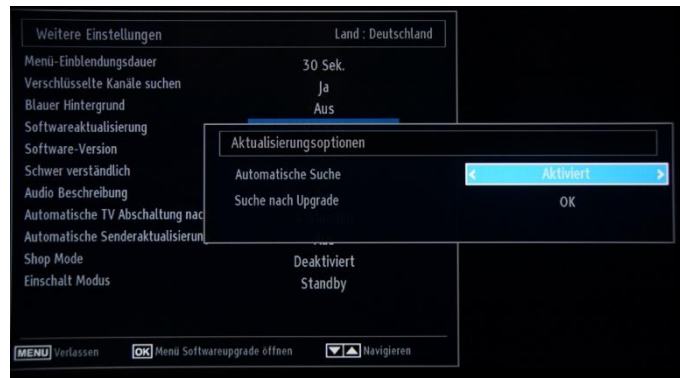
Weitere Einstellungen
Land : Deutschland

Menü-Einblendungsdauer 30 Sek.
Verschlüsselte Kanäle suchen Ja
Blauer Hintergrund Aus
Softwareaktualisierung
Software-Version
Schwer verständlich
Audio Beschreibung
Automatische TV Abschaltung nac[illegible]
Automatische Senderaktualisierun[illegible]
Shop Mode Deaktiviert
Einschalt Modus Standby

Aktualisierungsoptionen
Automatische Suche < Aktiviert >
Suche nach Upgrade OK

MENU Verlassen OK Menü Softwareupgrade öffnen ▼▲ Navigieren